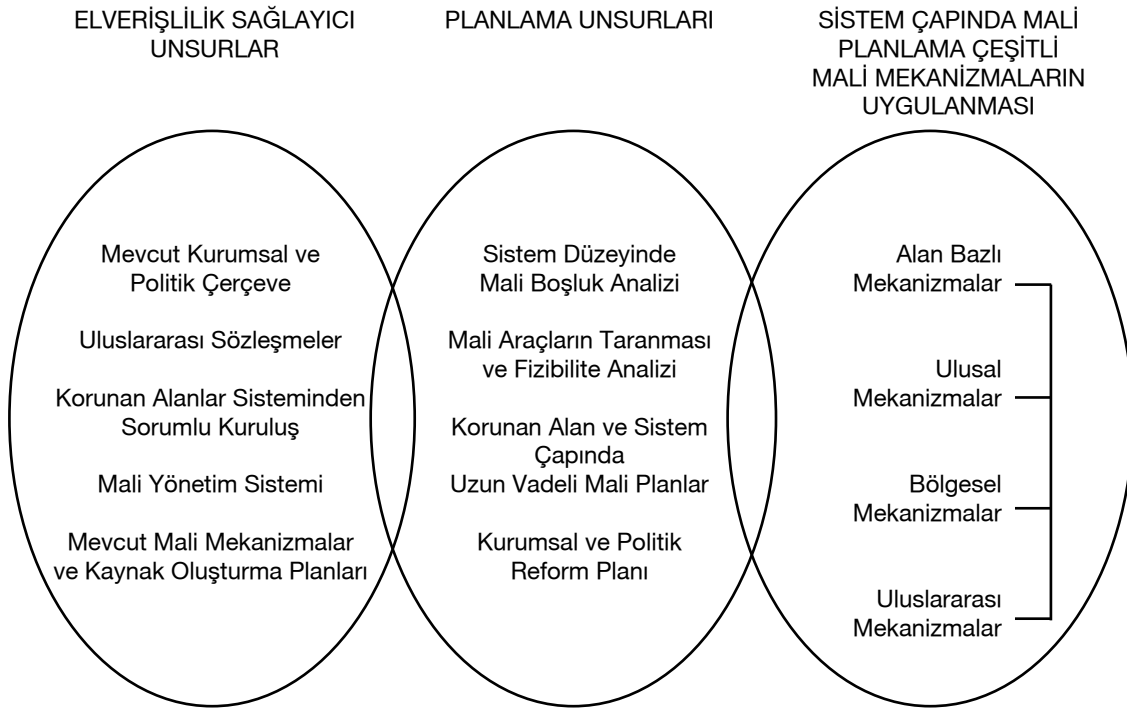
ELVERİŞLİLİK SAĞLAYICI UNSURLAR

PLANLAMA UNSURLARI

SİSTEM ÇAPINDA MALİ PLANLAMA ÇEŞİTLİ MALİ MEKANİZMALARIN UYGULANMASI

Mevcut Kurumsal ve Politik Çerçeve

Uluslararası Sözleşmeler

Korunan Alanlar Sisteminden Sorumlu Kuruluş

Mali Yönetim Sistemi

Mevcut Mali Mekanizmalar ve Kaynak Oluşturma Planları

Sistem Düzeyinde Mali Boşluk Analizi

Mali Araçların Taranması ve Fizibilite Analizi

Korunan Alan ve Sistem Çapında Uzun Vadeli Mali Planlar

Kurumsal ve Politik Reform Planı

Alan Bazlı Mekanizmalar

Ulusal Mekanizmalar

Bölgesel Mekanizmalar

Uluslararası Mekanizmalar